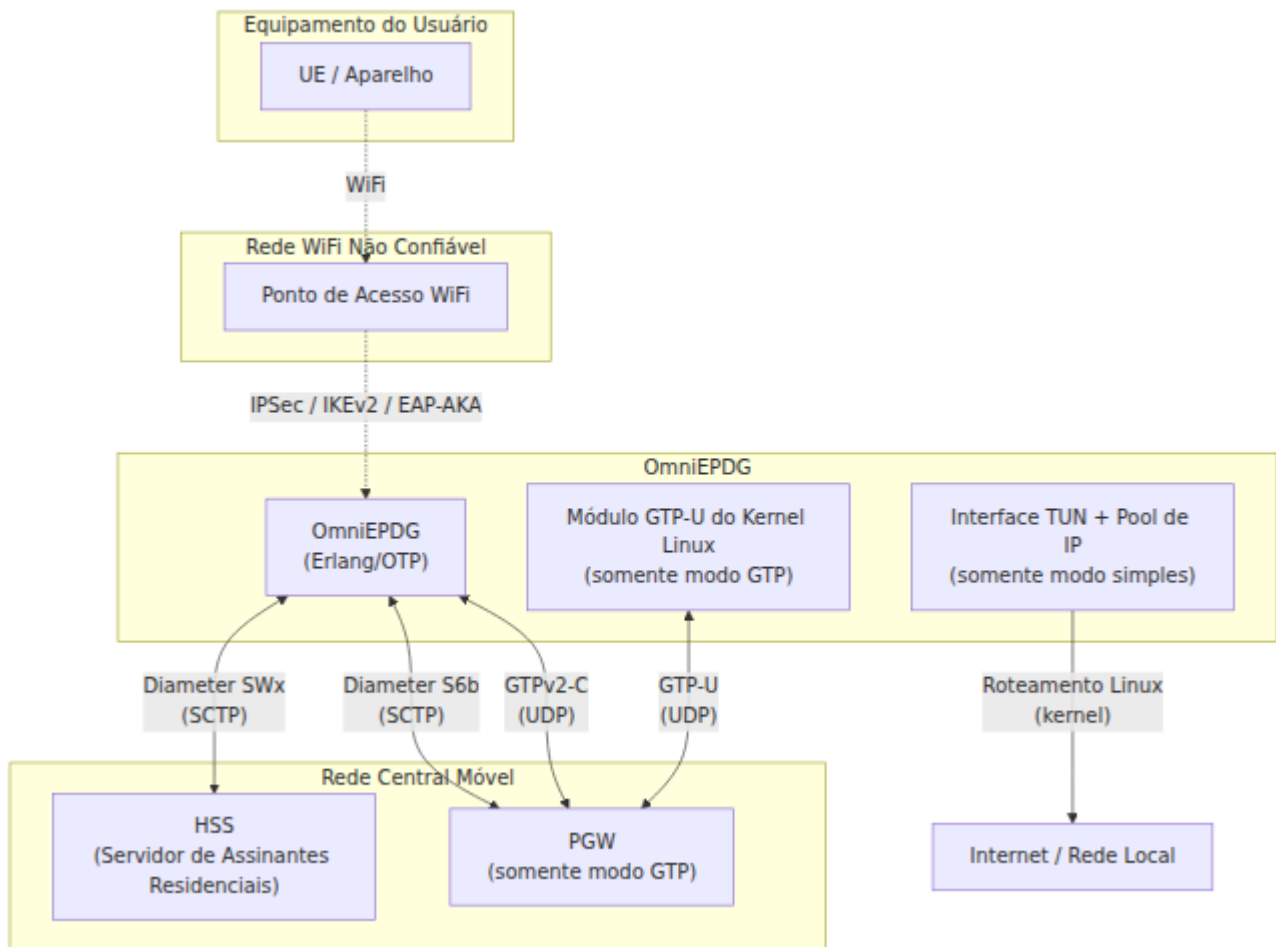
Equipamento do Usuário

UE / Aparelho

WiFi

Rede WiFi Não Confiável

Ponto de Acesso WiFi

IPSec / IKEv2 / EAP-AKA

OmniEPDG

OmniEPDG
(Erlang/OTP)

Módulo GTP-U do Kernel Linux
(somente modo GTP)

Interface TUN + Pool de IP
(somente modo simples)

Diameter SWx
(SCTP)

Diameter S6b
(SCTP)

GTPv2-C
(UDP)

GTP-U
(UDP)

Roteamento Linux
(kernel)

Rede Central Móvel

HSS
(Servidor de Assinantes Residenciais)

PGW
(somente modo GTP)

Internet / Rede Local